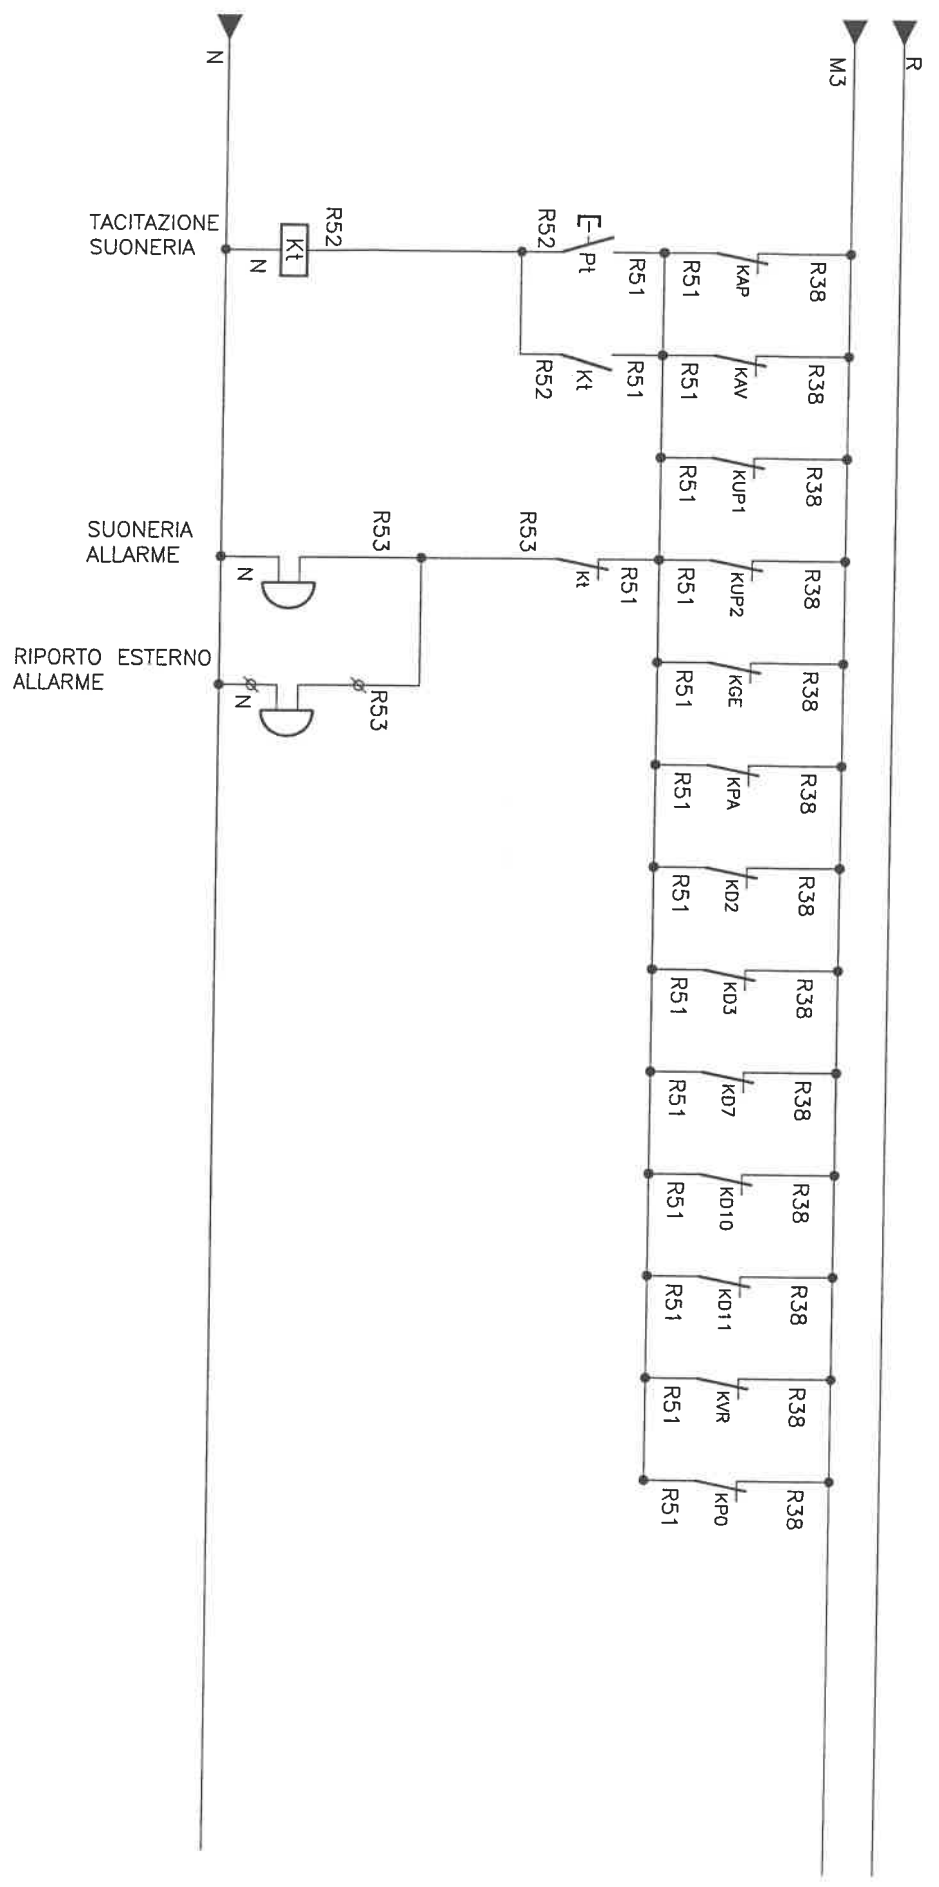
N

M3

R

TACITAZIONE SUONERIA

Kt

N

R52

R52

Pt

R51

R51

KAP

R38

R52

Kt

R51

R51

KAV

R38

R51

KUP1

R38

SUONERIA ALLARME

N

R53

R53

Kt

R51

R51

KUP2

R38

RIPORTO ESTERNO ALLARME

N

R53

R51

KGE

R38

R51

KPA

R38

R51

KD2

R38

R51

KD3

R38

R51

KD7

R38

R51

KD10

R38

R51

KD11

R38

R51

KVR

R38

R51

KP0

R38